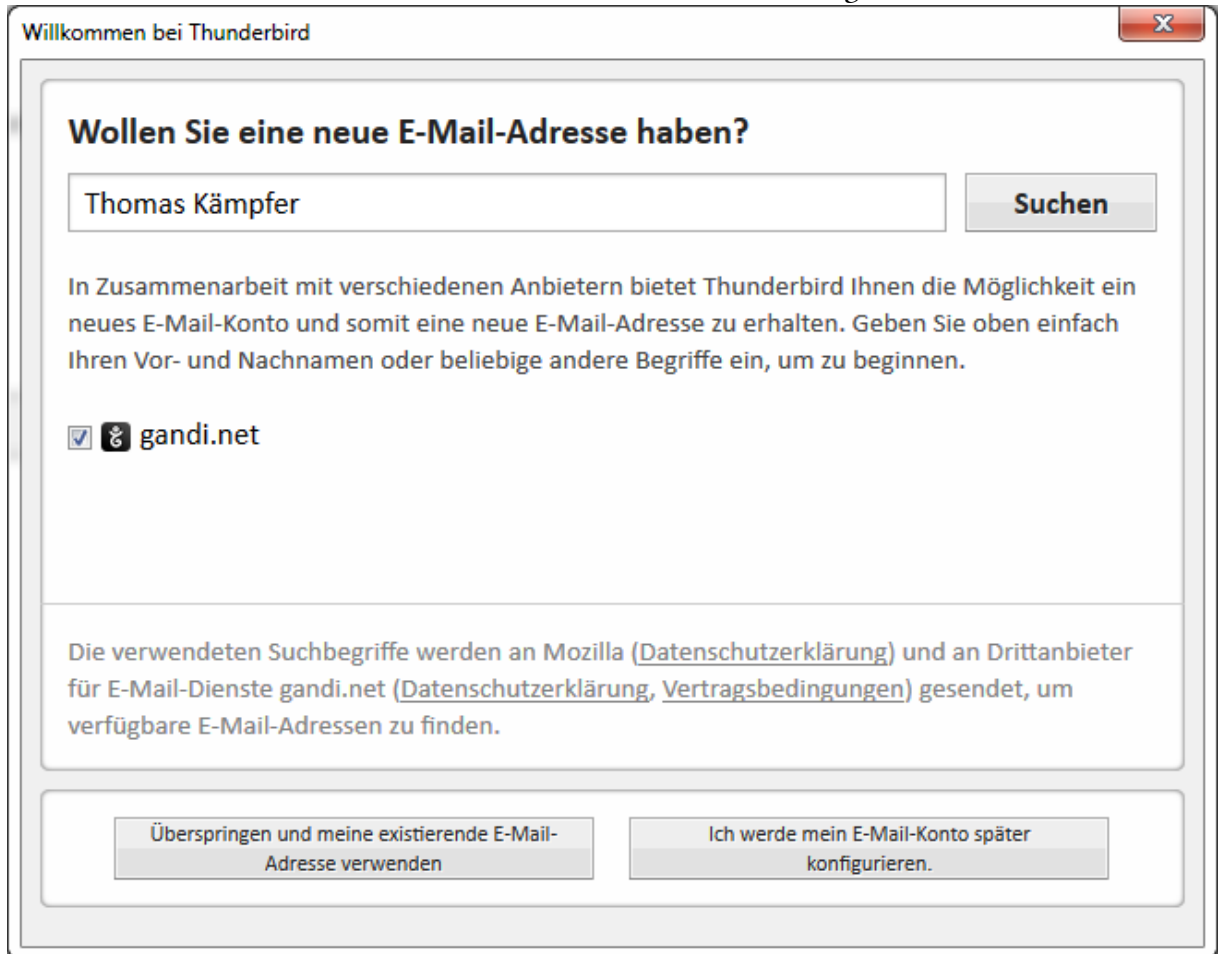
Willkommen bei Thunderbird

Wollen Sie eine neue E-Mail-Adresse haben?

Thomas Kämpfer

Suchen

In Zusammenarbeit mit verschiedenen Anbietern bietet Thunderbird Ihnen die Möglichkeit ein neues E-Mail-Konto und somit eine neue E-Mail-Adresse zu erhalten. Geben Sie oben einfach Ihren Vor- und Nachnamen oder beliebige andere Begriffe ein, um zu beginnen.

gandi.net

Die verwendeten Suchbegriffe werden an Mozilla (Datenschutzerklärung) und an Drittanbieter für E-Mail-Dienste gandi.net (Datenschutzerklärung, Vertragsbedingungen) gesendet, um verfügbare E-Mail-Adressen zu finden.

Überspringen und meine existierende E-Mail-Adresse verwenden

Ich werde mein E-Mail-Konto später konfigurieren.